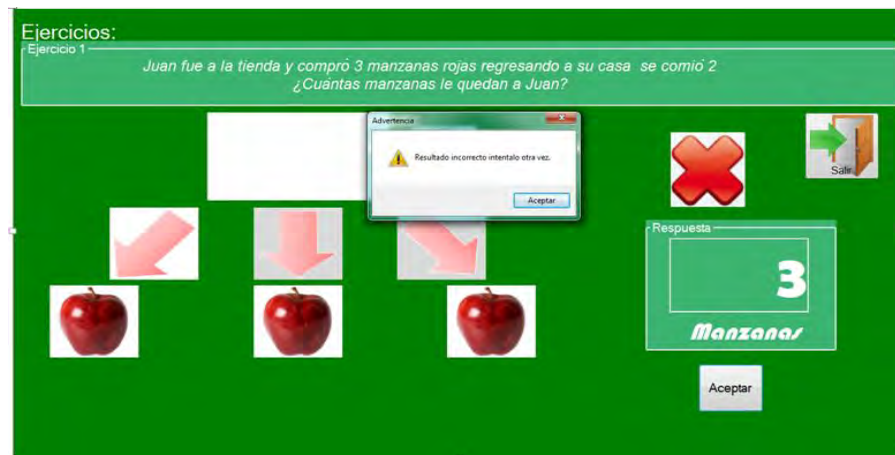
Ejercicios:

Ejercicio 1

Juan fue a la tienda y compró 3 manzanas rojas regresando a su casa se comió 2
¿Cuántas manzanas le quedan a Juan?

Advertencia

Resultado incorrecto intentalo otra vez.

Aceptar

Salir

Respuesta

3

Manzanas

Aceptar